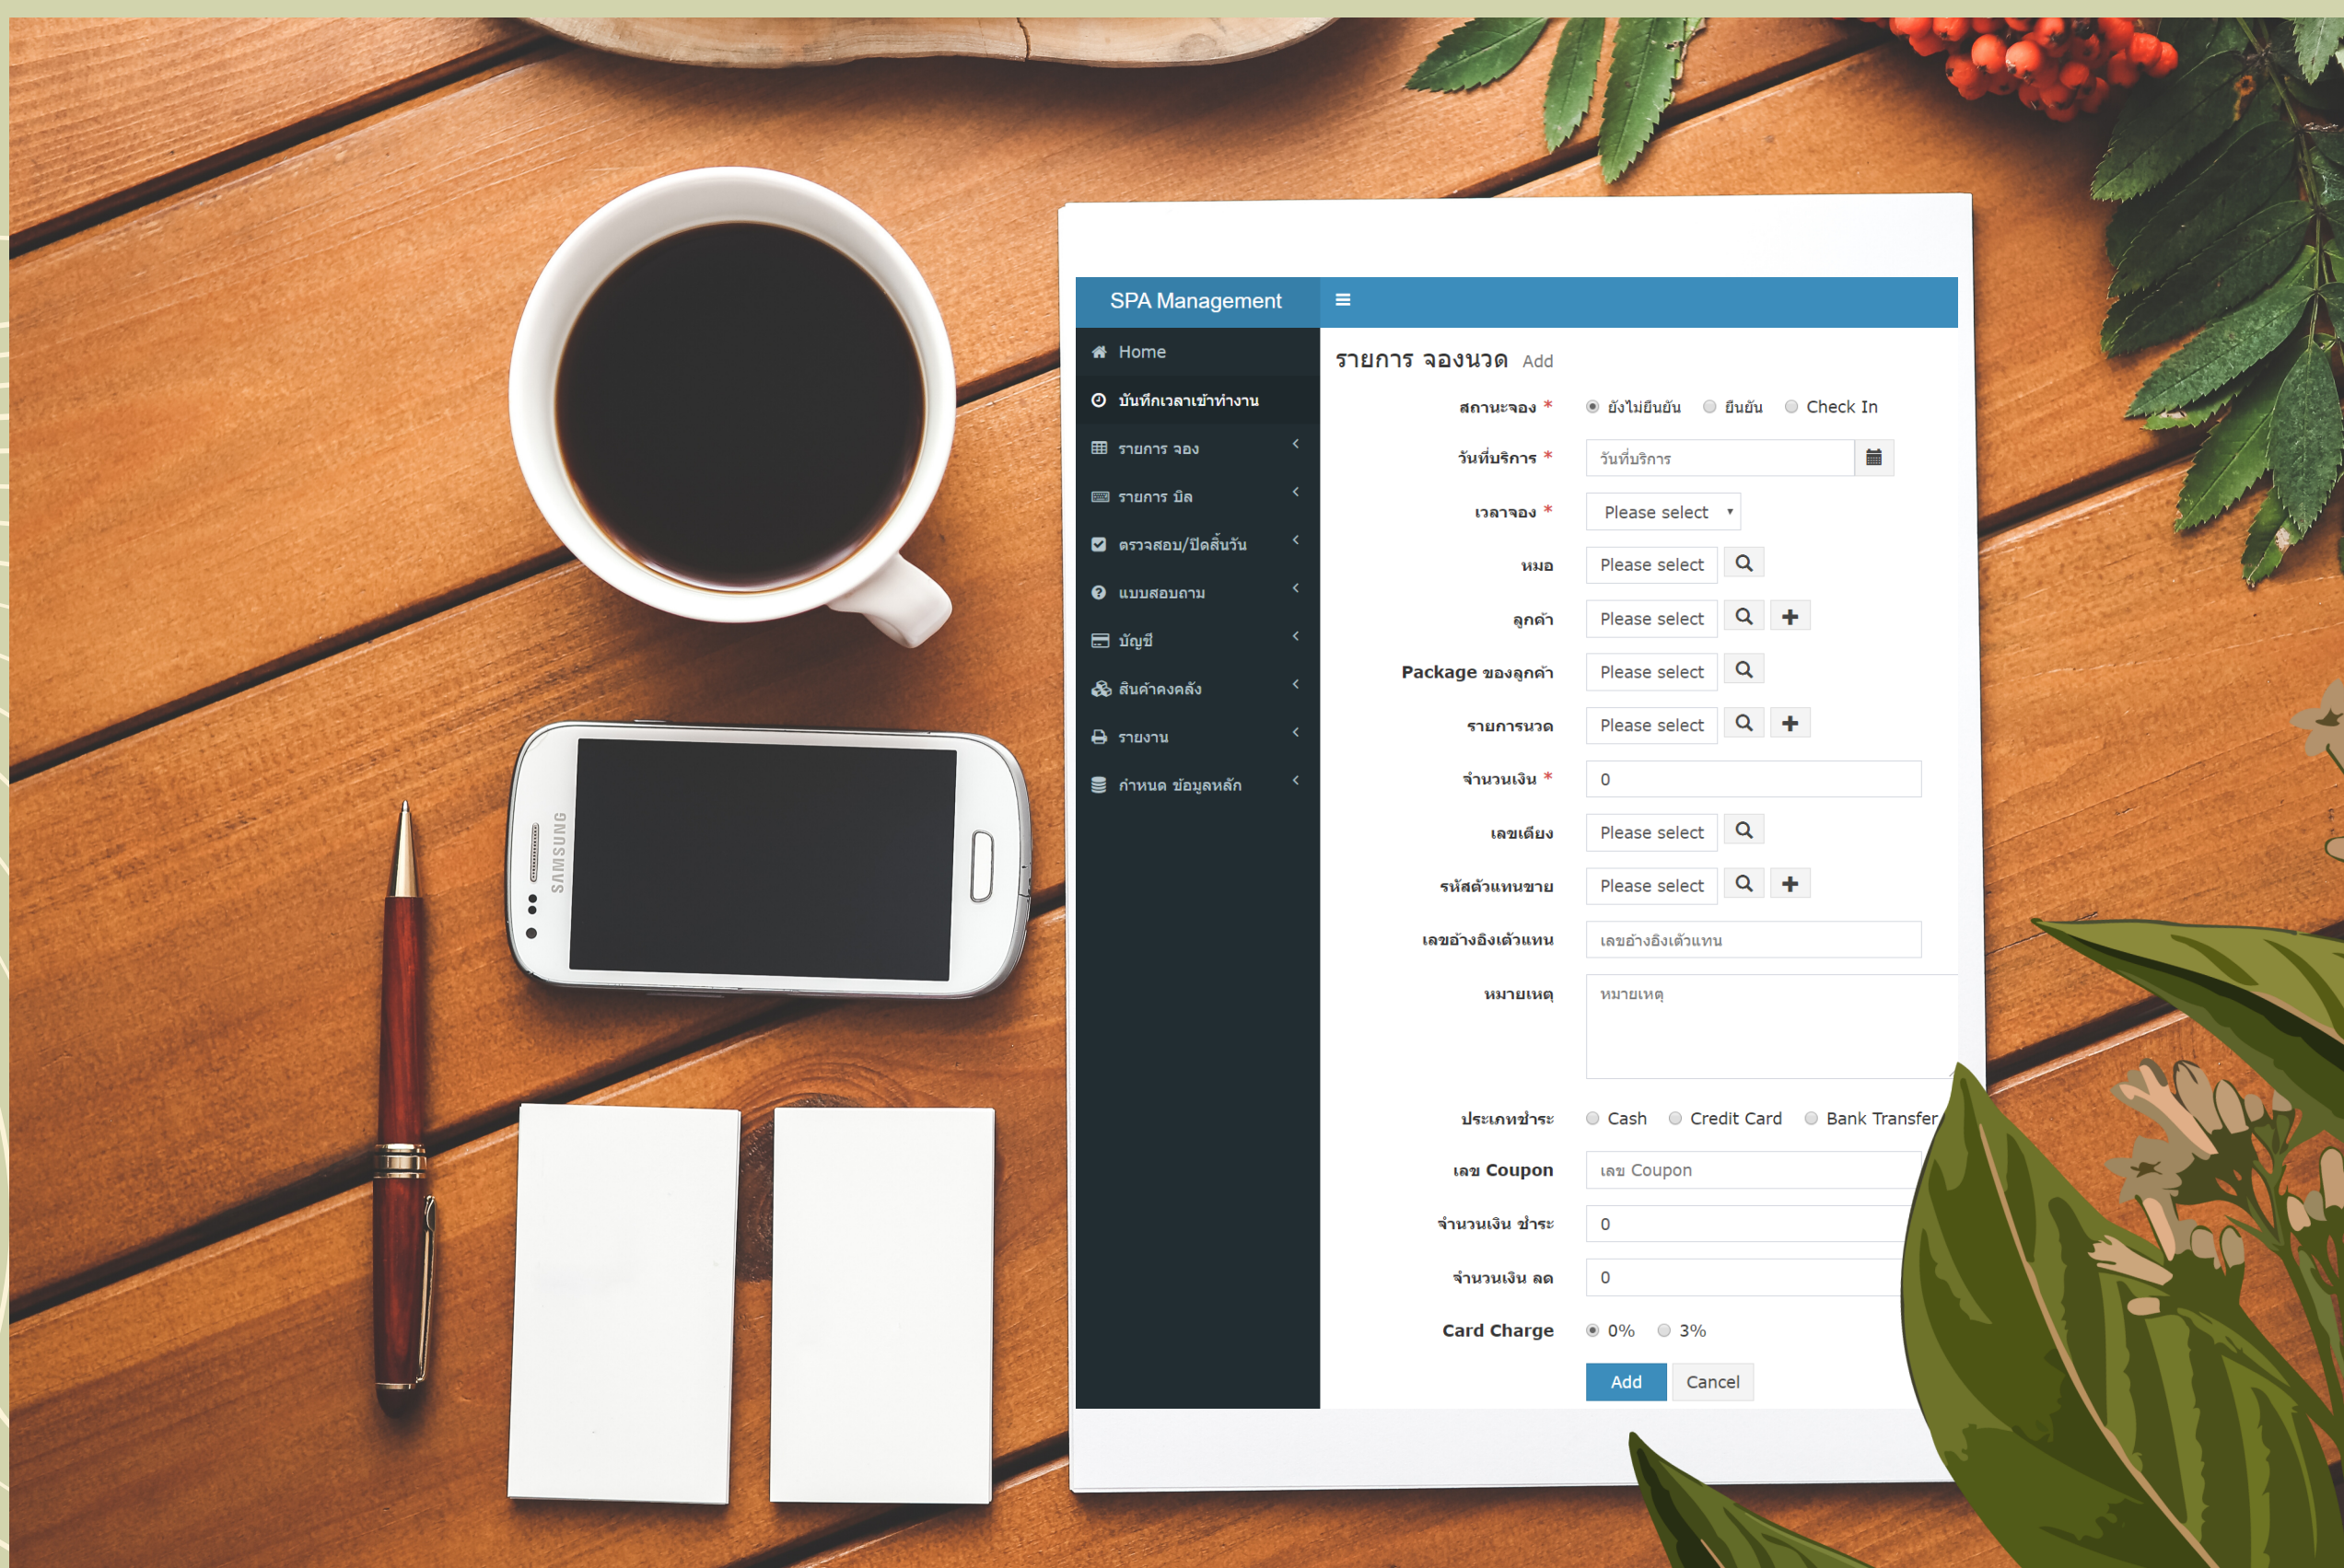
SAMSUNG

SPA Management

Home
บันทึกเวลาเข้าทำงาน
รายการ จอง
รายการ บิล
ตรวจสอบ/ปิดสิ้นวัน
แบบสอบถาม
บัญชี
สินค้าคงคลัง
รายงาน
กำหนด ข้อมูลหลัก

รายการ จองนวด Add

สถานะจอง * ยังไม่ยืนยัน ยืนยัน Check In
วันที่บริการ * วันที่บริการ
เวลาจอง * Please select
หมอ Please select
ลูกค้า Please select
Package ของลูกค้า Please select
รายการนวด Please select
จำนวนเงิน * 0
เลขเตียง Please select
รหัสตัวแทนขาย Please select
เลขอ้างอิงตัวแทน เลขอ้างอิงตัวแทน
หมายเหตุ หมายเหตุ
ประเภทชำระ Cash Credit Card Bank Transfer
เลข Coupon เลข Coupon
จำนวนเงิน ชำระ 0
จำนวนเงิน ลด 0
Card Charge 0% 3%
Add Cancel